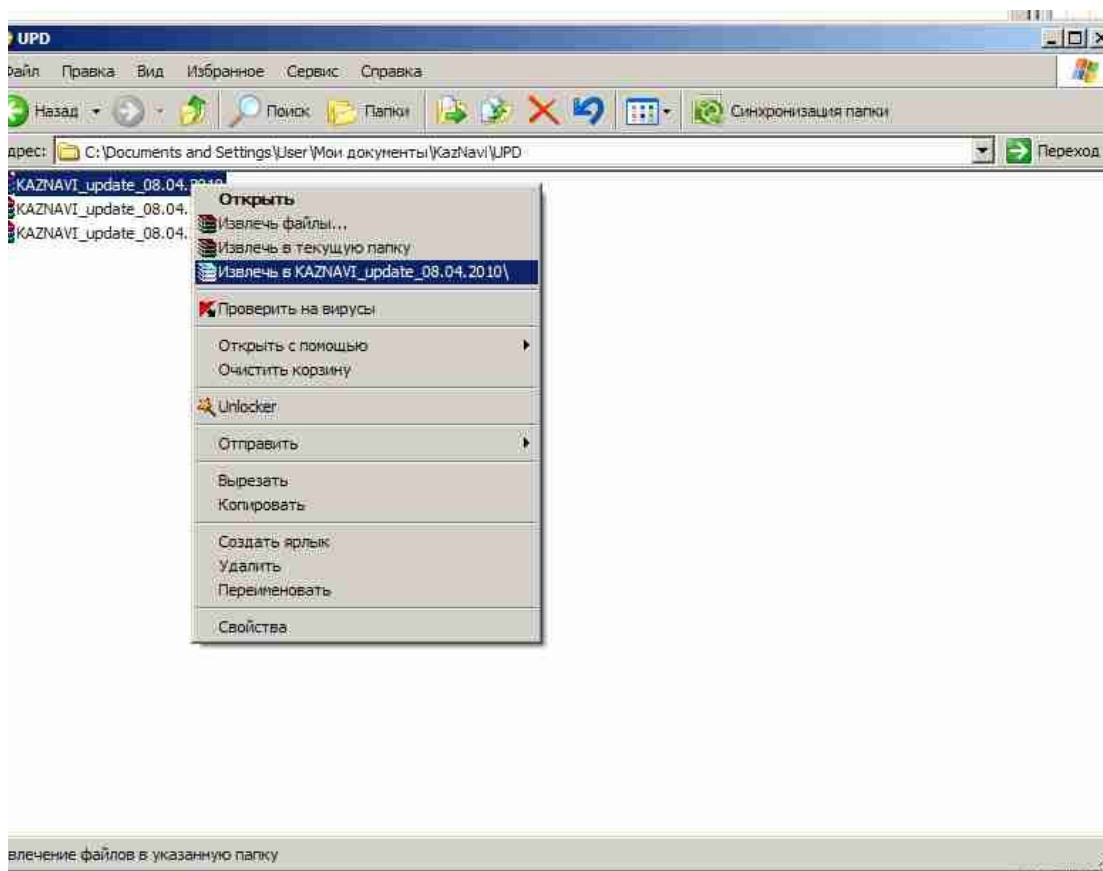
UPD

айл Правка Вид Избранное Сервис Справка

Назад Поиск Папки Синхронизация папки

дрес: C:\Documents and Settings\User\Мои документы\KazNavi\UPD Переход

KAZNAVI_update_08.04.2010
KAZNAVI_update_08.04.
KAZNAVI_update_08.04.

Открыть
Извлечь файлы...
Извлечь в текущую папку
Извлечь в KAZNAVI_update_08.04.2010\
Проверить на вирусы
Открыть с помощью
Очистить корзину
Unlocker
Отправить
Вырезать
Копировать
Создать ярлык
Удалить
Переименовать
Свойства

влечение файлов в указанную папку